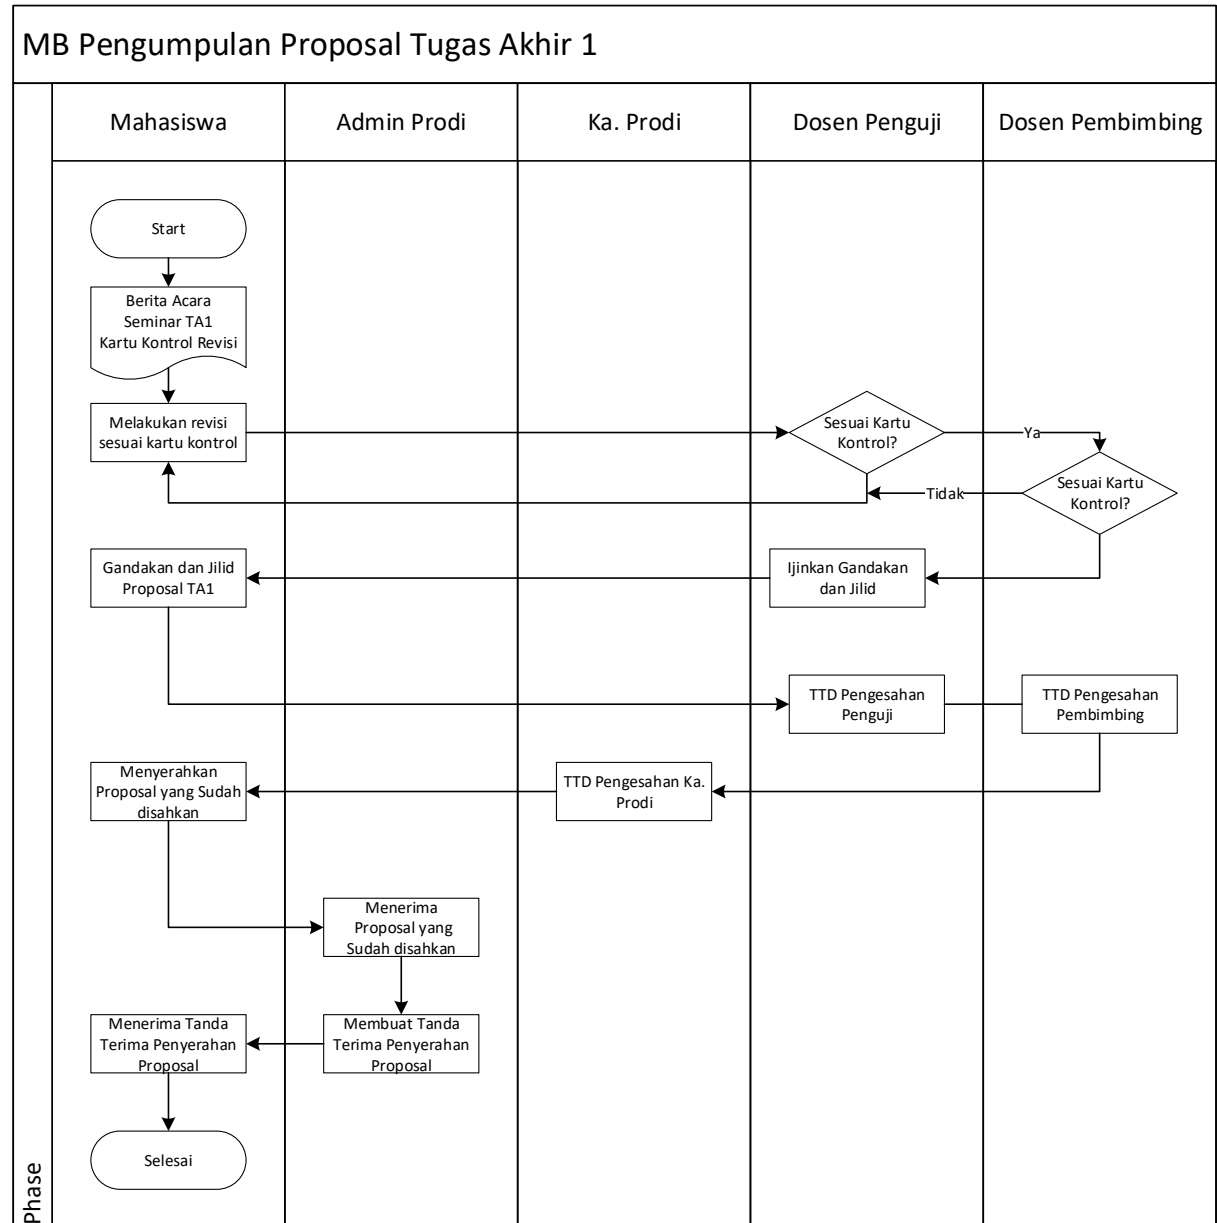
MB Pengumpulan Proposal Tugas Akhir 1

Mahasiswa

Admin Prodi

Ka. Prodi

Dosen Penguji

Dosen Pembimbing

Start

Berita Acara Seminar TA1 Kartu Kontrol Revisi

Melakukan revisi sesuai kartu kontrol

Sesuai Kartu Kontrol?

Ya

Sesuai Kartu Kontrol?

Tidak

Gandakan dan Jilid Proposal TA1

Ijinkan Gandakan dan Jilid

TTD Pengesahan Penguji

TTD Pengesahan Pembimbing

Menyerahkan Proposal yang Sudah disahkan

TTD Pengesahan Ka. Prodi

Menerima Proposal yang Sudah disahkan

Menerima Tanda Terima Penyerahan Proposal

Membuat Tanda Terima Penyerahan Proposal

Selesai

Phase